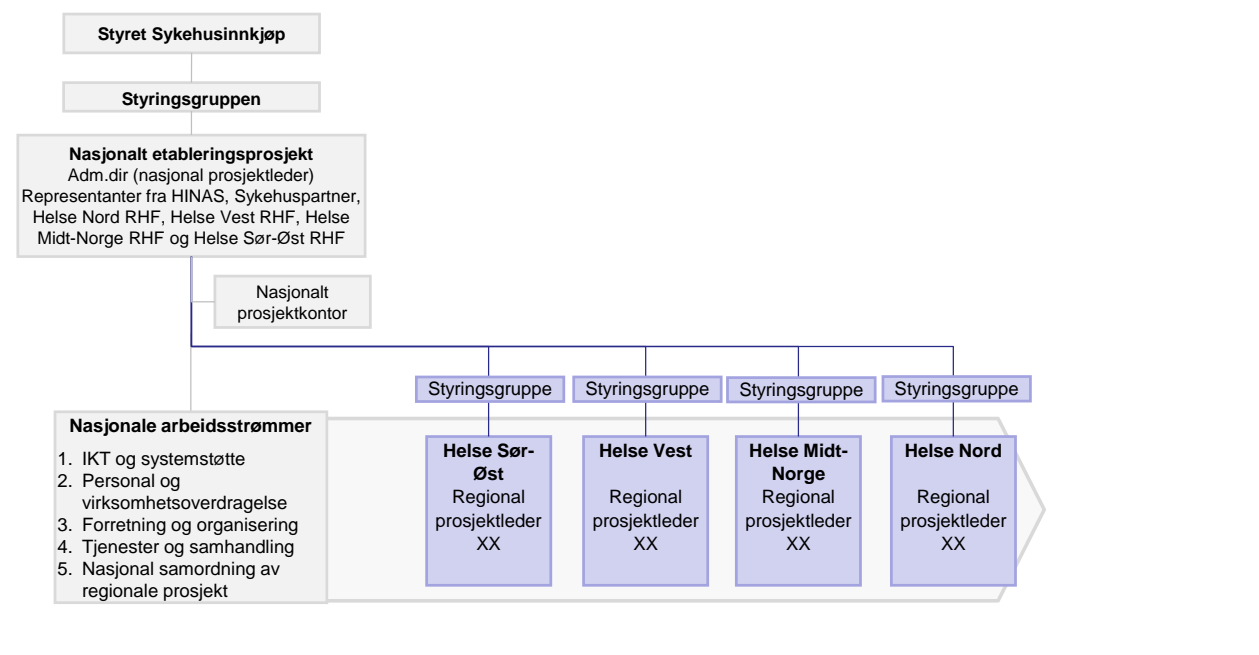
Styret Sykehusinnkjøp

Styringsgruppen

Nasjonalt etableringsprosjekt
Adm.dir (nasjonal prosjektleder)
Representanter fra HINAS, Sykehuspartner, Helse Nord RHF, Helse Vest RHF, Helse Midt-Norge RHF og Helse Sør-Øst RHF

Nasjonalt prosjektkontor

Styringsgruppe

Styringsgruppe

Styringsgruppe

Styringsgruppe

Nasjonale arbeidsstrømmer
1. IKT og systemstøtte
2. Personal og virksomhetsoverdragelse
3. Forretning og organisering
4. Tjenester og samhandling
5. Nasjonal samordning av regionale prosjekt

Helse Sør-Øst
Regional prosjektleder
XX

Helse Vest
Regional prosjektleder
XX

Helse Midt-Norge
Regional prosjektleder
XX

Helse Nord
Regional prosjektleder
XX